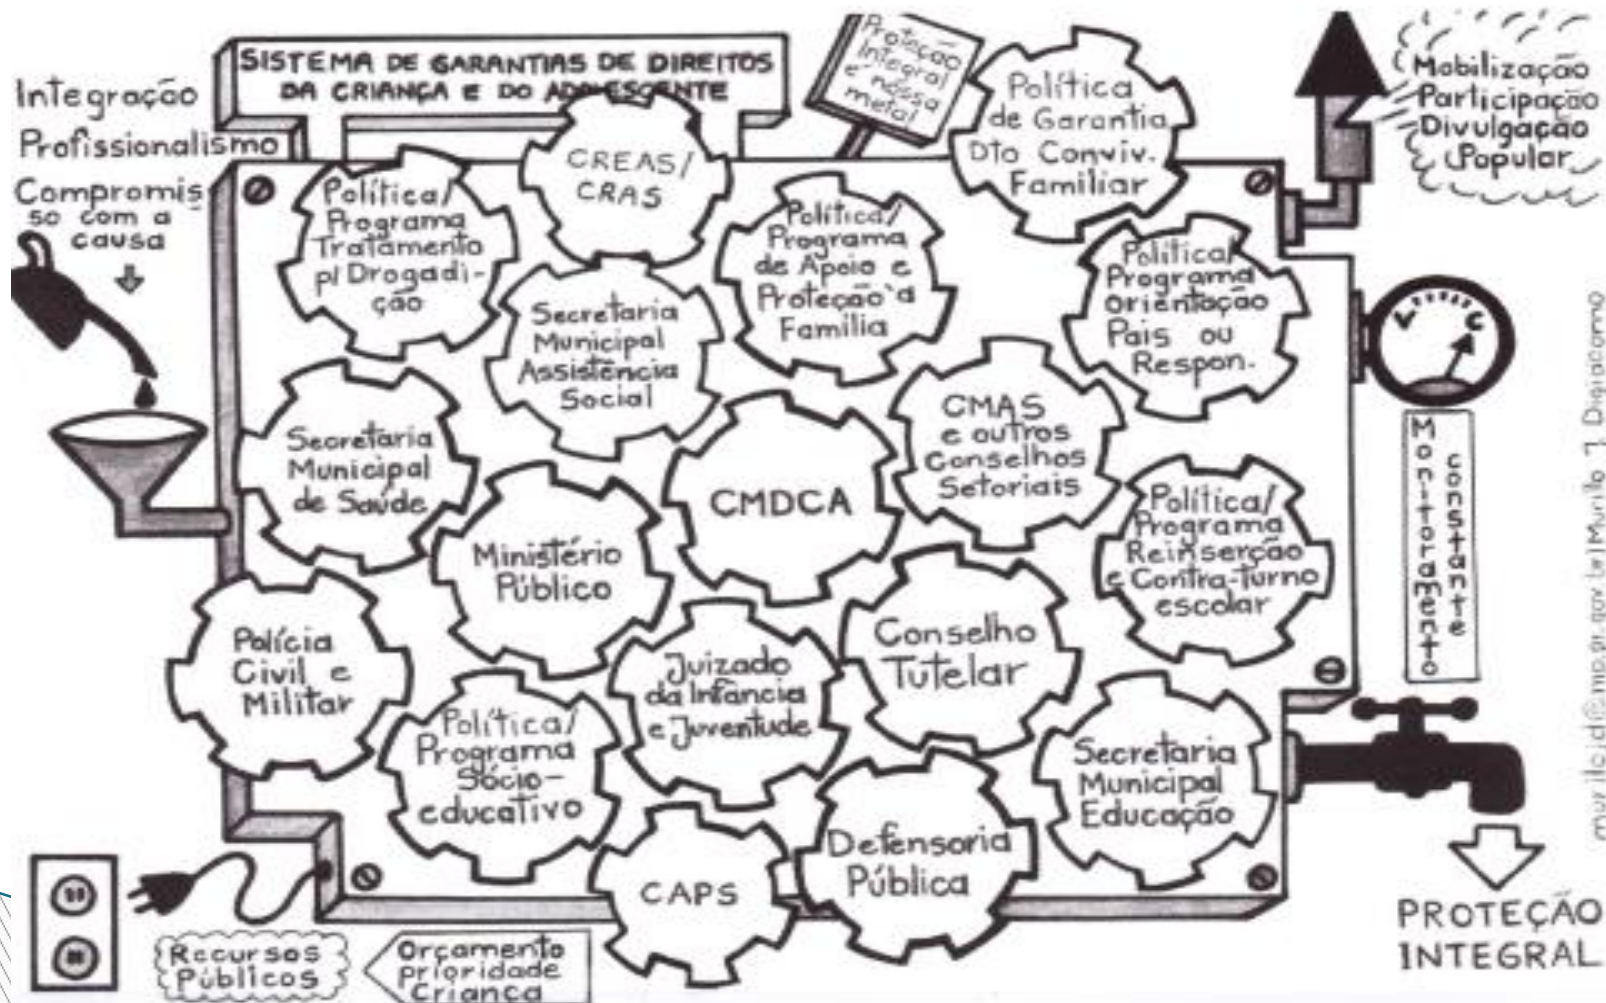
SISTEMA DE GARANTIAS DE DIREITOS DA CRIANÇA E DO ADOLESCENTE

Proteção Integral é nossa meta!

Integração
Profissionalismo
Compromisso com a causa

Mobilização
Participação
Divulgação
Popular

Política/ Programa Tratamento p/ Drogadição

CREAS/ CRAS

Política de Garantia Dto Conviv. Familiar

Política/ Programa de Apoio e Proteção à Família

Política/ Programa Orientação Pais ou Respon.

Secretaria Municipal Assistência Social

CMAS e outros Conselhos Setoriais

Secretaria Municipal de Saúde

CMDCA

Ministério Público

Política/ Programa Reinserção e Contra-turno escolar

Polícia Civil e Militar

Conselho Tutelar

Juizado da Infância e Juventude

Política/ Programa Sócio-educativo

Secretaria Municipal Educação

Defensoria Pública

CAPS

Monitoramento constante

Recursos Públicos

Orçamento prioridade Criança

PROTEÇÃO INTEGRAL

murilojd@mp.pr.gov.br | Murilo J. Digiácomo